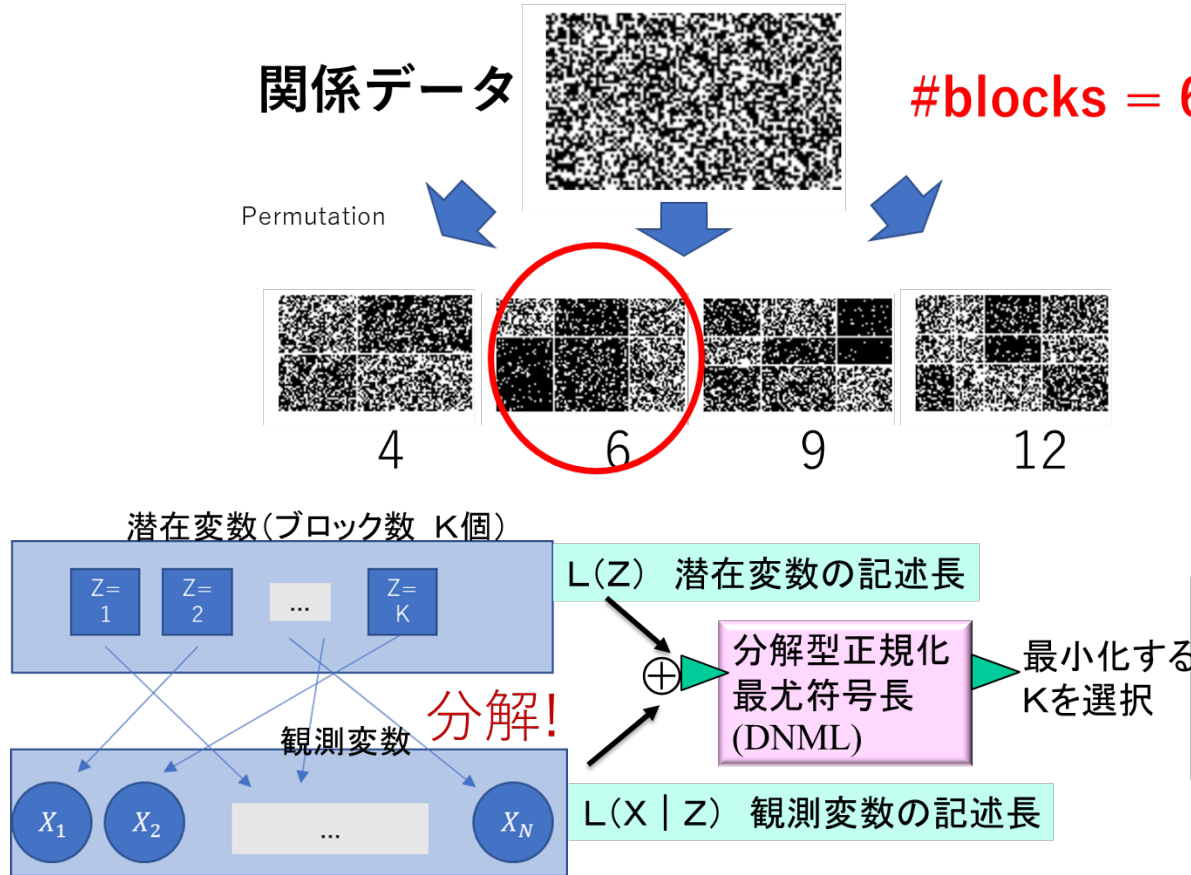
関係データ

#blocks = 6

Permutation

4

6

9

12

潜在変数(ブロック数 K個)

Z= 1

Z= 2

...

Z= K

L(Z) 潜在変数の記述長

$\oplus$

分解型正規化最尤符号長 (DNML)

最小化する Kを選択

分解!

観測変数

$X_1$

$X_2$

...

$X_N$

L(X | Z) 観測変数の記述長